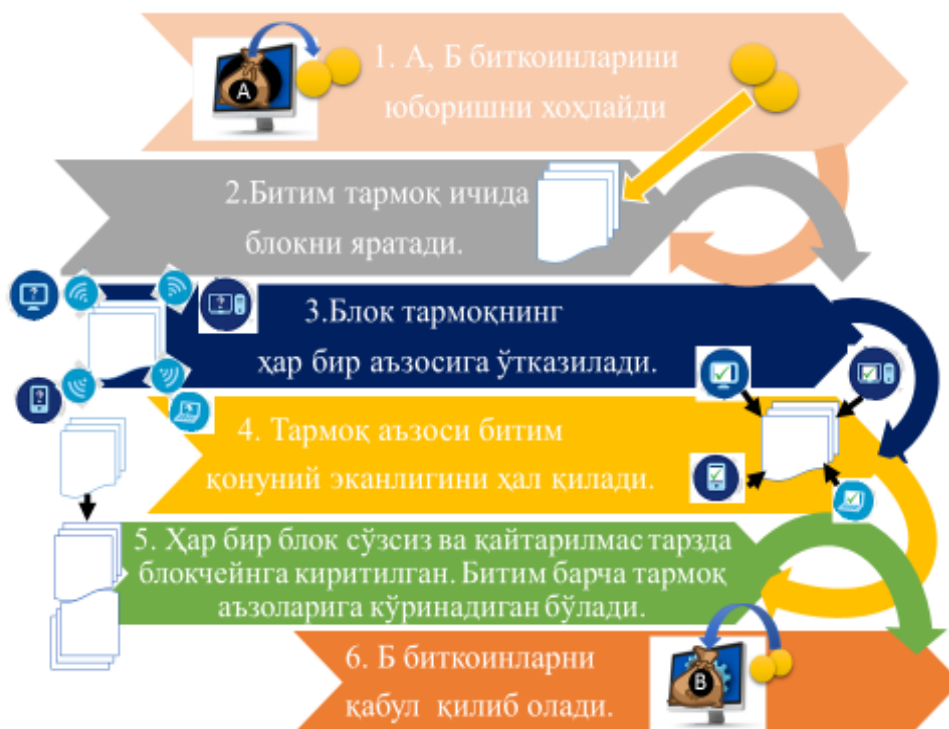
1. А, Б биткоинларини юборишни хоҳлайди

A

2.Битим тармоқ ичида блокни яратади.

3.Блок тармоқнинг ҳар бир аъзосига ўтказилади.

4. Тармоқ аъзоси битим қонуний эканлигини ҳал қилади.

5. Ҳар бир блок сўзсиз ва қайтарилмас тарзда блокчейнга киритилган. Битим барча тармоқ аъзоларига кўринадиган бўлади.

6. Б биткоинларни қабул қилиб олади.

B